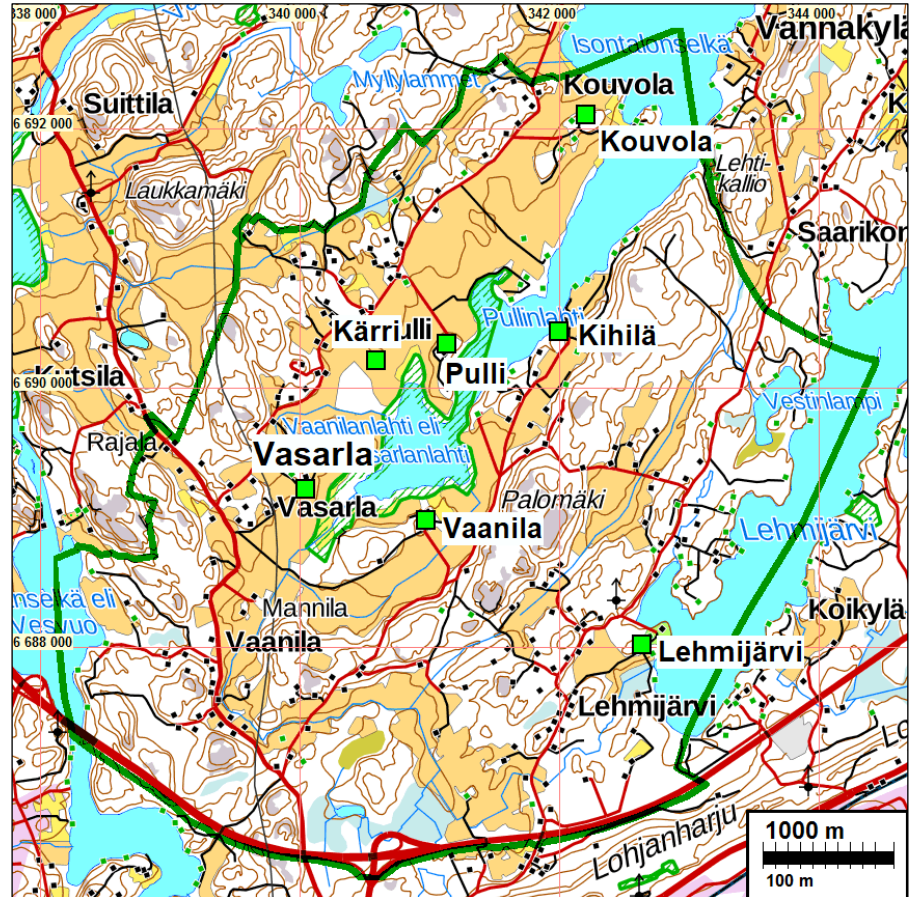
338 000
340 000
342 000
344 000
Vannakylä
Isontalonselkä
Myllylammet
Kouvola
Suittila
6 692 000
Kouvola
Lehtikallio
Laukkamäki
Saarikor
Pullinlahti
Kärri
Pulli
Kihilä
Kutsila
6 690 000
Pulli
Vestinlampi
Rajala
Vaanilanlahti eli Vasarlanlahti
Vasarla
Vasarla
Palomäki
Vaanila
Lehmijärvi
Koikylä
Mannila
Vaanila
6 688 000
Lehmijärvi
Lehmijärvi
Lohjanharju
1000 m
100 m